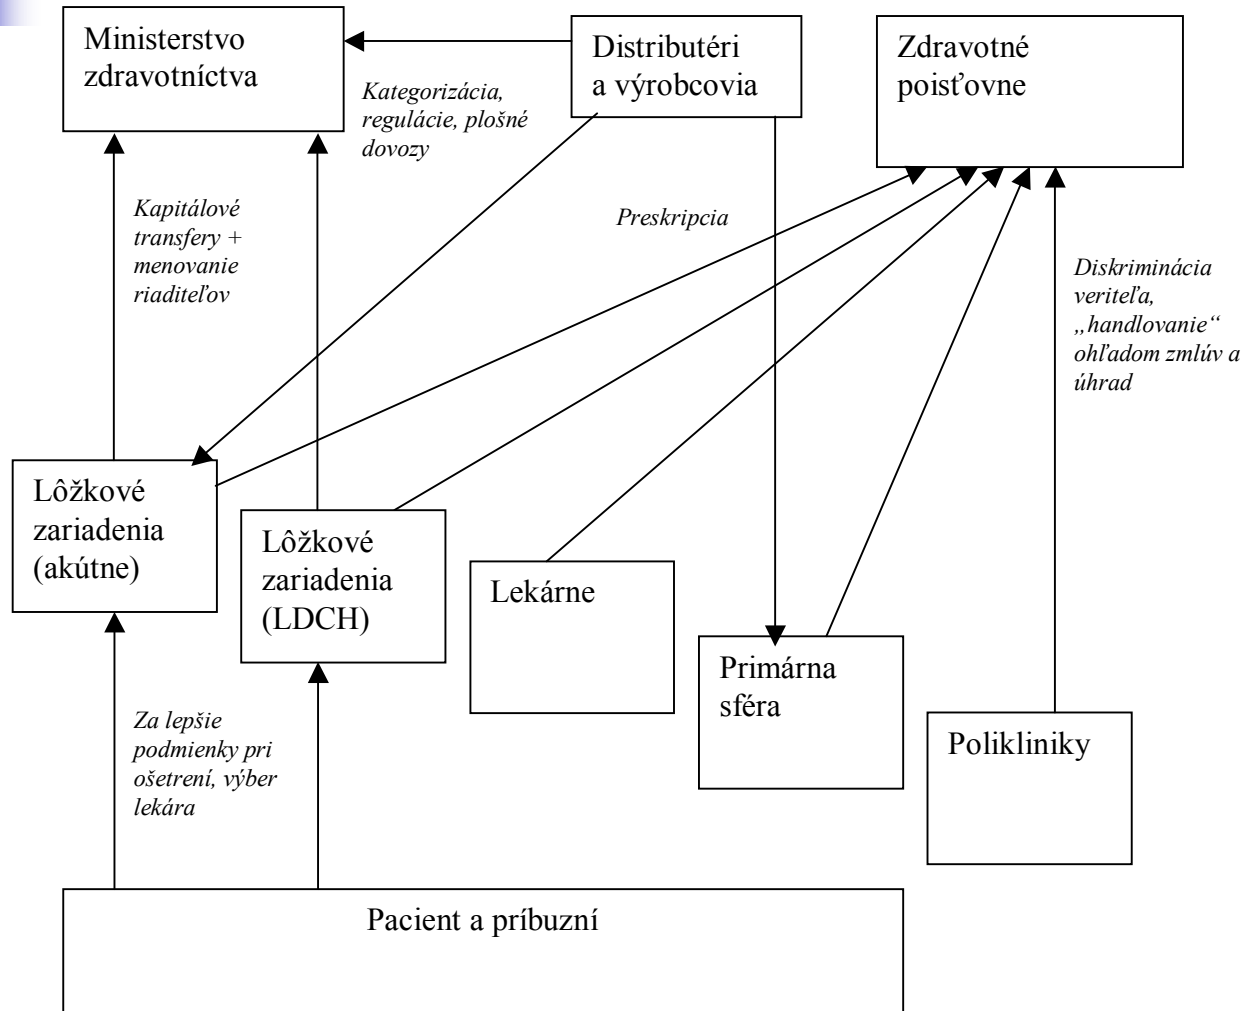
Ministerstvo zdravotníctva

Distributéri a výrobcovia

Zdravotné poisťovne

Kategorizácia, regulácie, plošné dovozy

Kapitálové transfery + menovanie riaditeľov

Preskripcia

Diskriminácia veriteľa, „handlovanie“ ohľadom zmlúv a úhrad

Lôžkové zariadenia (akútne)

Lôžkové zariadenia (LDCH)

Lekárne

Primárna sféra

Polikliniky

Za lepšie podmienky pri ošetrení, výber lekára

Pacient a príbuzní